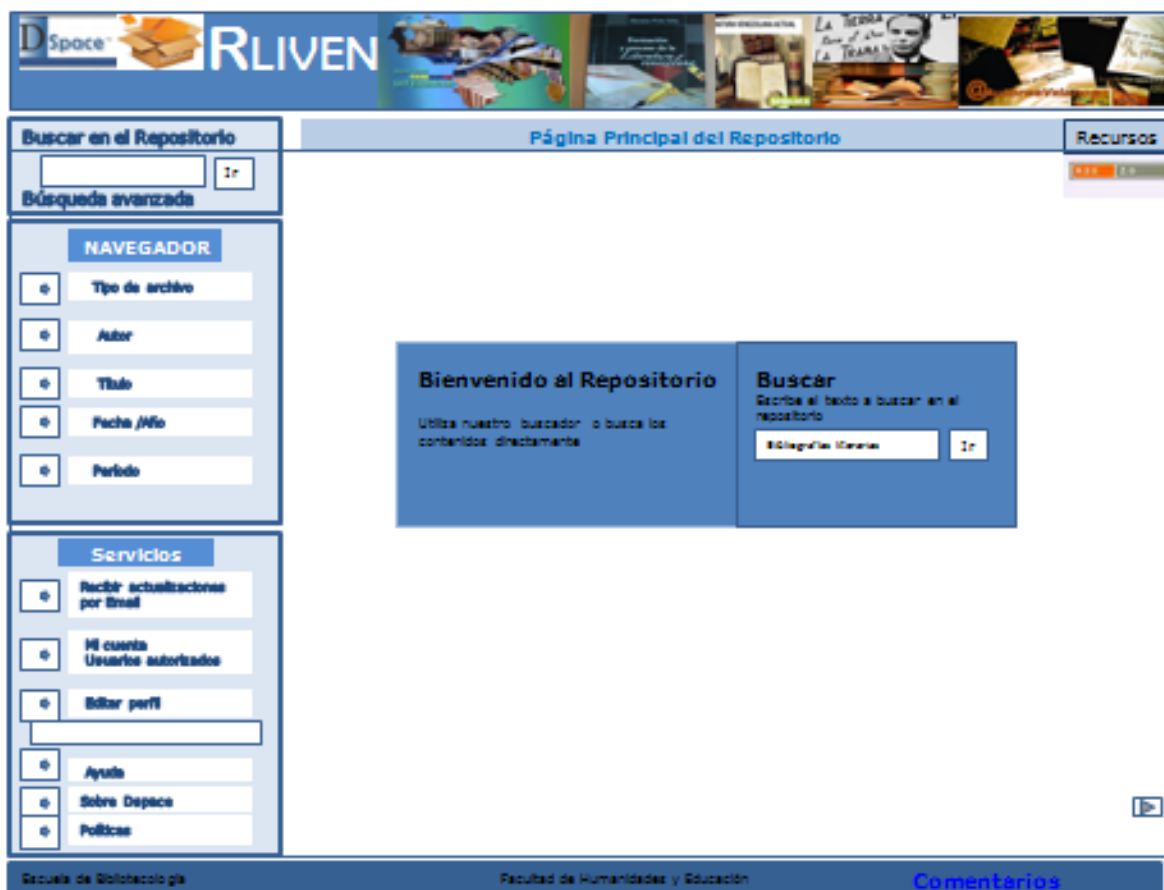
DSpace RLIVEN

LA TIERRA

Buscar en el Repositorio

Ir

Búsqueda avanzada

NAVEGADOR

Tipo de archivo

Autor

Título

Fecha /Año

Periodo

Servicios

Recibir actualizaciones por Email

Mi cuenta Usuarios autorizados

Editar perfil

Ayuda

Sobre Dspace

Políticas

Página Principal del Repositorio

Recursos

Bienvenido al Repositorio

Utiliza nuestro buscador o busca los contenidos directamente

Buscar

Escribe el texto a buscar en el repositorio

Bibliografías literarias

Ir

Escuela de Bibliotecología

Facultad de Humanidades y Educación

Comentarios